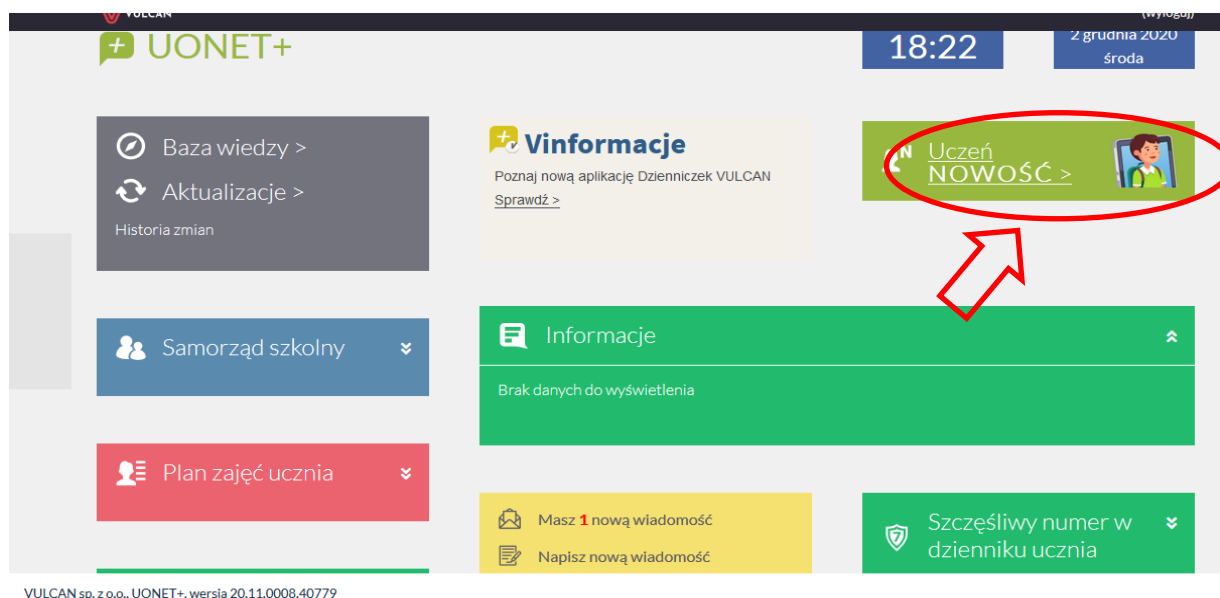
VULCAN

(wyloguj)

UONET+

18:22

2 grudnia 2020 środa

Baza wiedzy >

Aktualizacje >

Historia zmian

Vinformacje

Poznaj nową aplikację Dzienniczek VULCAN

Sprawdź >

Uczeń
NOWOŚĆ >

Samorząd szkolny

Informacje

Brak danych do wyświetlenia

Plan zajęć ucznia

Masz 1 nową wiadomość

Napisz nową wiadomość

Szczęśliwy numer w dzienniku ucznia

VULCAN sp. z o.o., UONET+, wersja 20.11.0008.40779